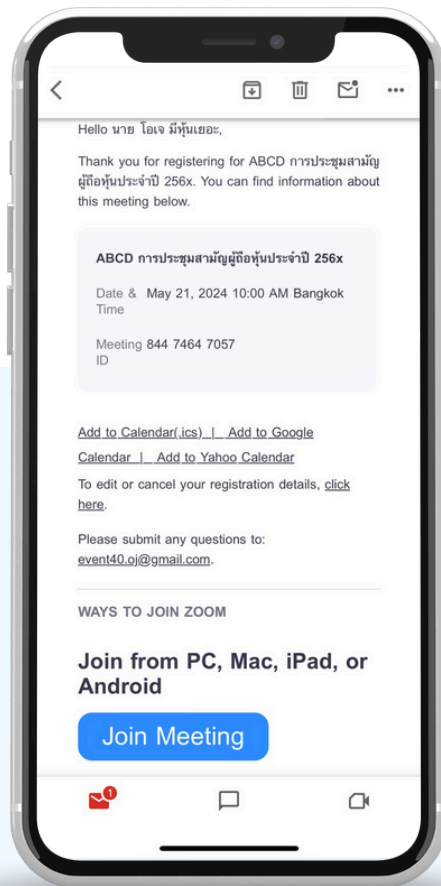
Hello นาย โอเจ มีหุ้นเยอะ,

Thank you for registering for ABCD การประชุมสามัญผู้ถือหุ้นประจำปี 256x. You can find information about this meeting below.

ABCD การประชุมสามัญผู้ถือหุ้นประจำปี 256x

Date & Time May 21, 2024 10:00 AM Bangkok

Meeting ID 844 7464 7057

Add to Calendar(.ics) | Add to Google Calendar | Add to Yahoo Calendar

To edit or cancel your registration details, click here.

Please submit any questions to: event40.oj@gmail.com.

WAYS TO JOIN ZOOM

Join from PC, Mac, iPad, or Android

Join Meeting

1